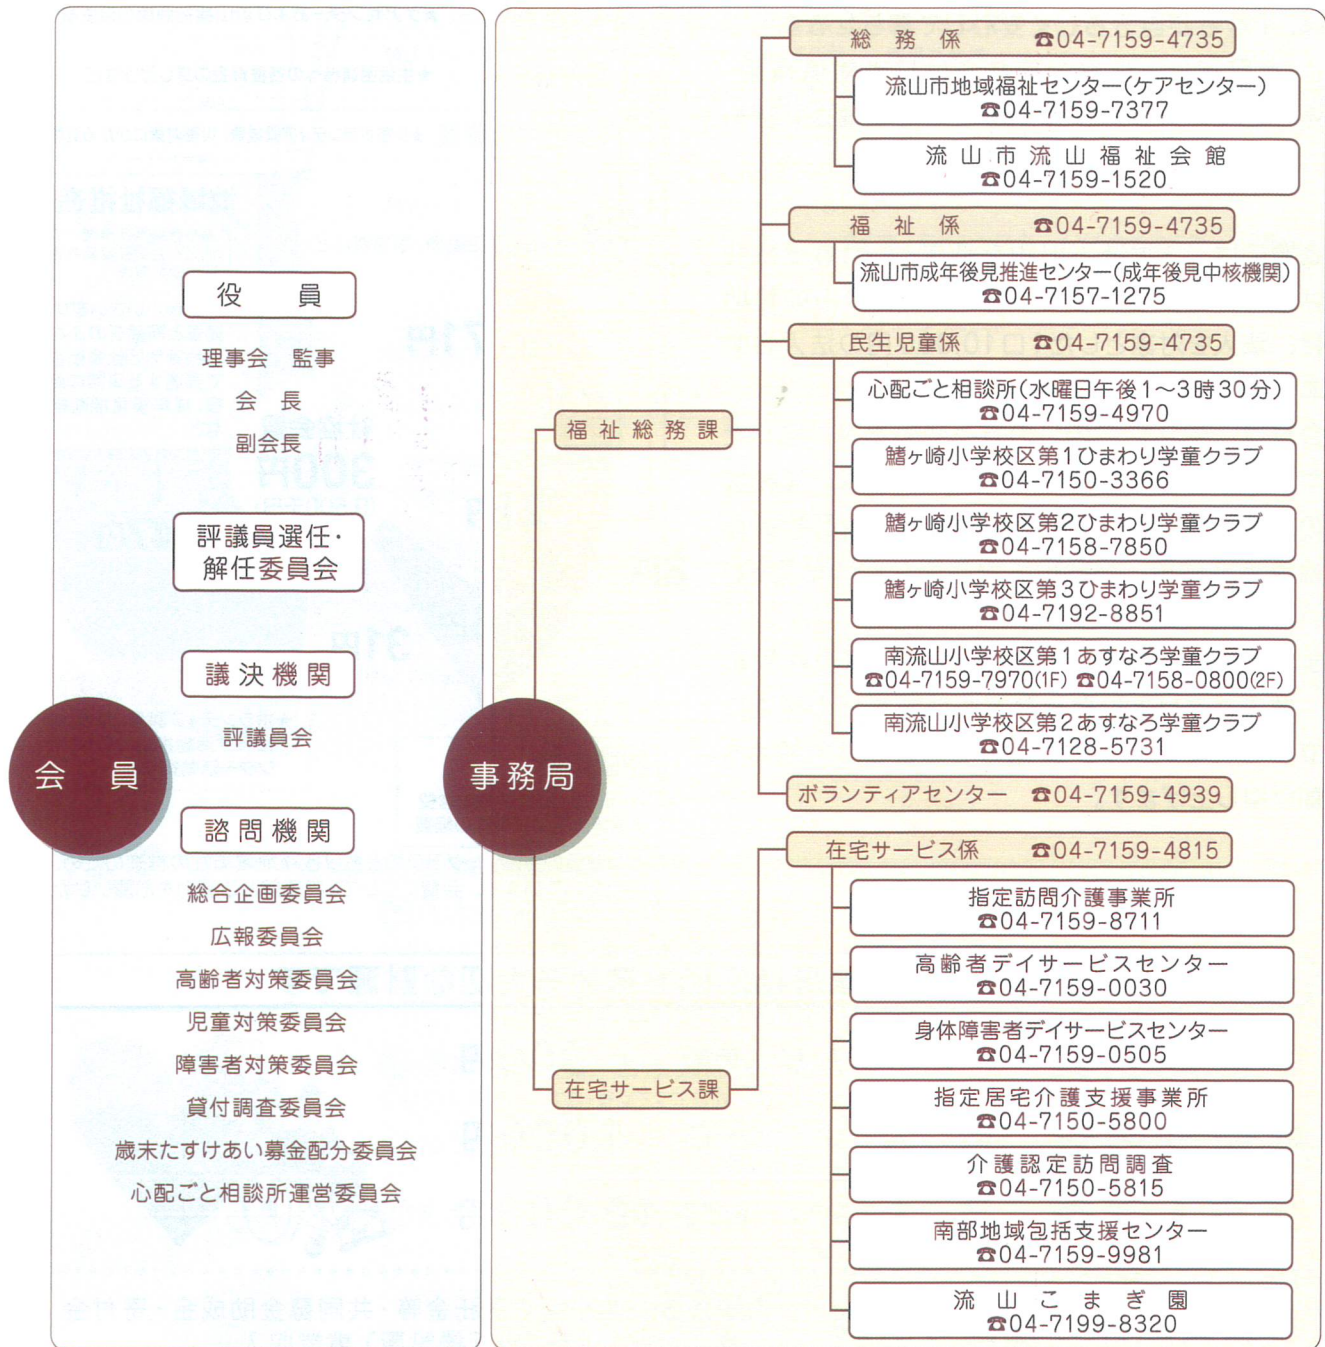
役　員

理事会　監事

会　長

副会長

評議員選任・解任委員会

議決機関

評議員会

会　員

諮問機関

総合企画委員会

広報委員会

高齢者対策委員会

児童対策委員会

障害者対策委員会

貸付調査委員会

歳末たすけあい募金配分委員会

心配ごと相談所運営委員会

事務局

福祉総務課

総　務　係　☎04-7159-4735

流山市地域福祉センター(ケアセンター)
☎04-7159-7377

流山市流山福祉会館
☎04-7159-1520

福　祉　係　☎04-7159-4735

流山市成年後見推進センター(成年後見中核機関)
☎04-7157-1275

民生児童係　☎04-7159-4735

心配ごと相談所(水曜日午後1～3時30分)
☎04-7159-4970

鰭ヶ崎小学校区第1ひまわり学童クラブ
☎04-7150-3366

鰭ヶ崎小学校区第2ひまわり学童クラブ
☎04-7158-7850

鰭ヶ崎小学校区第3ひまわり学童クラブ
☎04-7192-8851

南流山小学校区第1あすなろ学童クラブ
☎04-7159-7970(1F) ☎04-7158-0800(2F)

南流山小学校区第2あすなろ学童クラブ
☎04-7128-5731

ボランティアセンター　☎04-7159-4939

在宅サービス課

在宅サービス係　☎04-7159-4815

指定訪問介護事業所
☎04-7159-8711

高齢者デイサービスセンター
☎04-7159-0030

身体障害者デイサービスセンター
☎04-7159-0505

指定居宅介護支援事業所
☎04-7150-5800

介護認定訪問調査
☎04-7150-5815

南部地域包括支援センター
☎04-7159-9981

流山こまぎ園
☎04-7199-8320